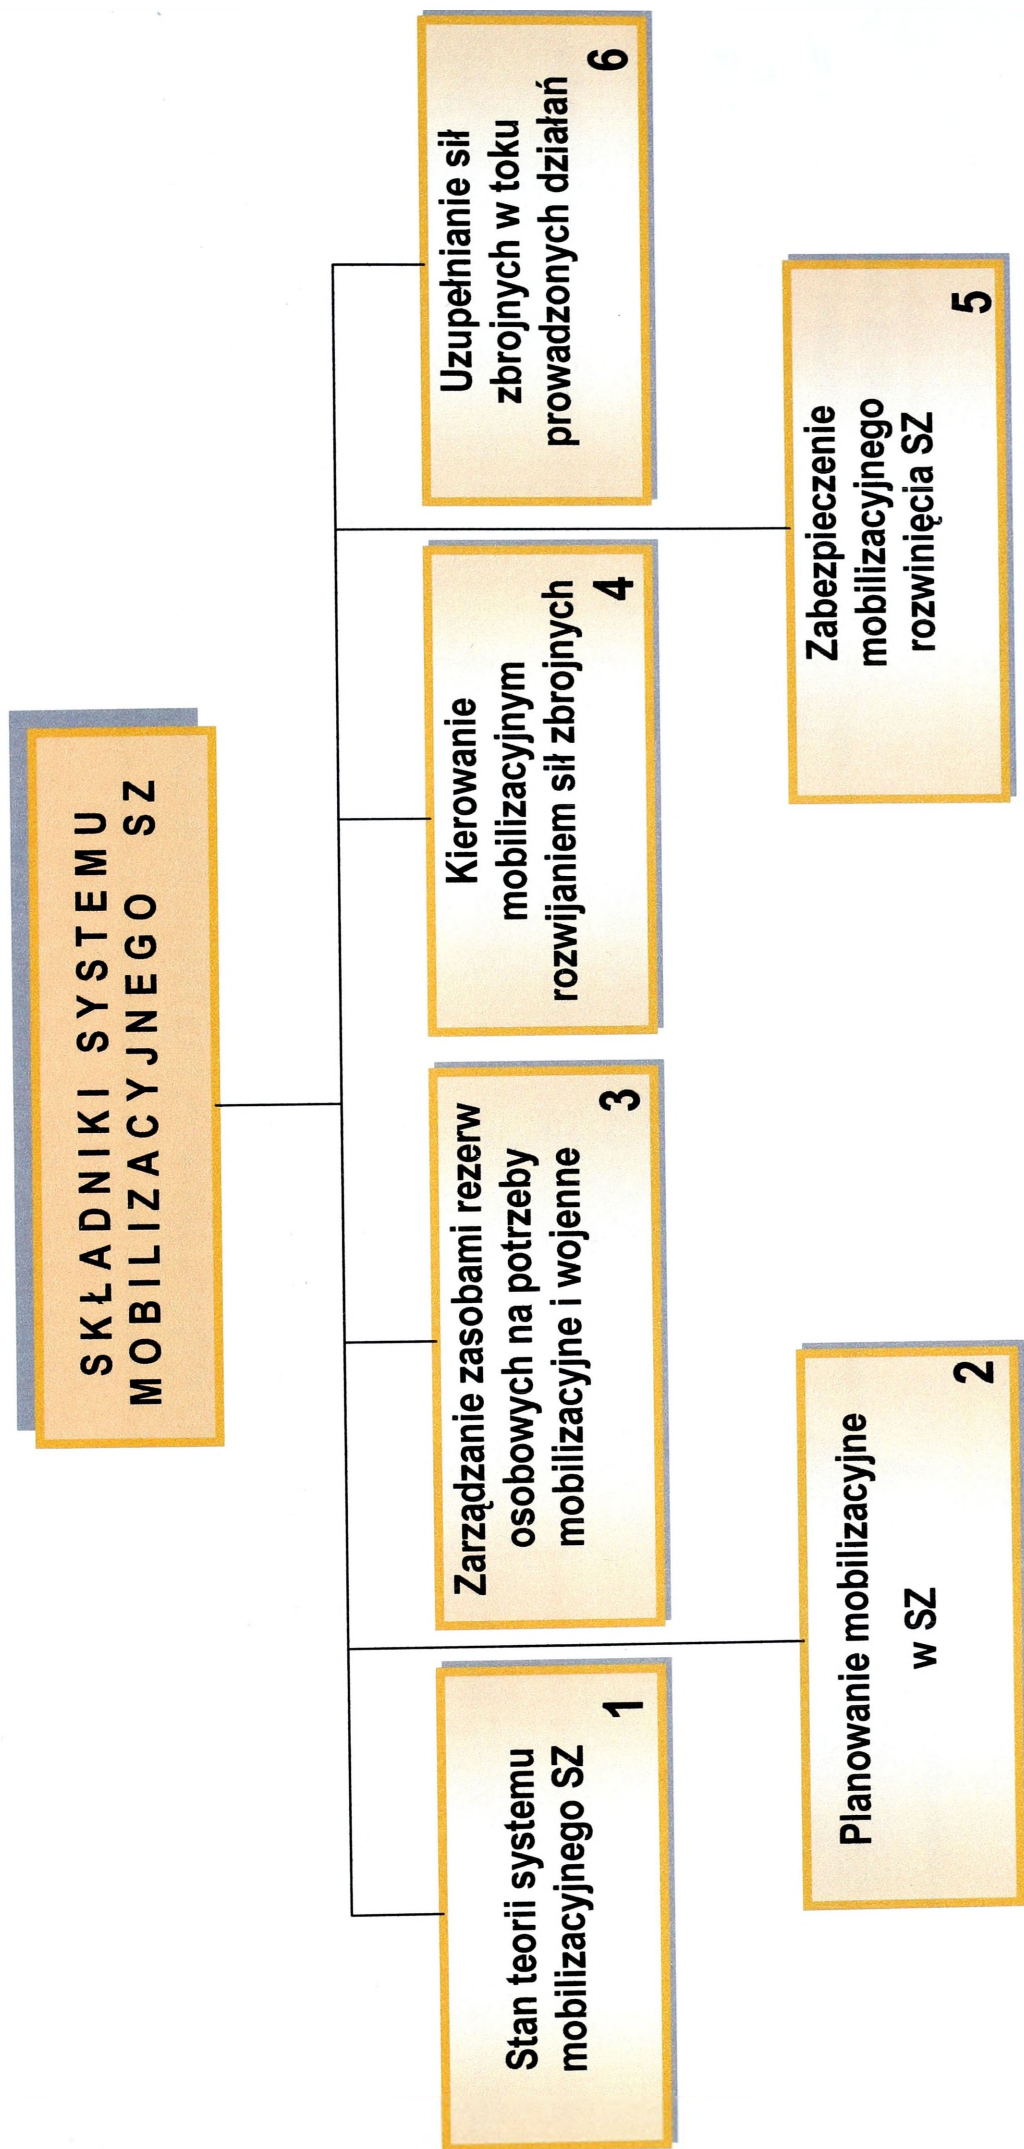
SKŁADNIKI SYSTEMU MOBILIZACYJNEGO SZ

Stan teorii systemu mobilizacyjnego SZ 1

Planowanie mobilizacyjne w SZ 2

Zarządzanie zasobami rezerw osobowych na potrzeby mobilizacyjne i wojenne 3

Kierowanie mobilizacyjnym rozwijaniem sił zbrojnych 4

Zabezpieczenie mobilizacyjnego rozwinięcia SZ 5

Uzupełnianie sił zbrojnych w toku prowadzonych działań 6